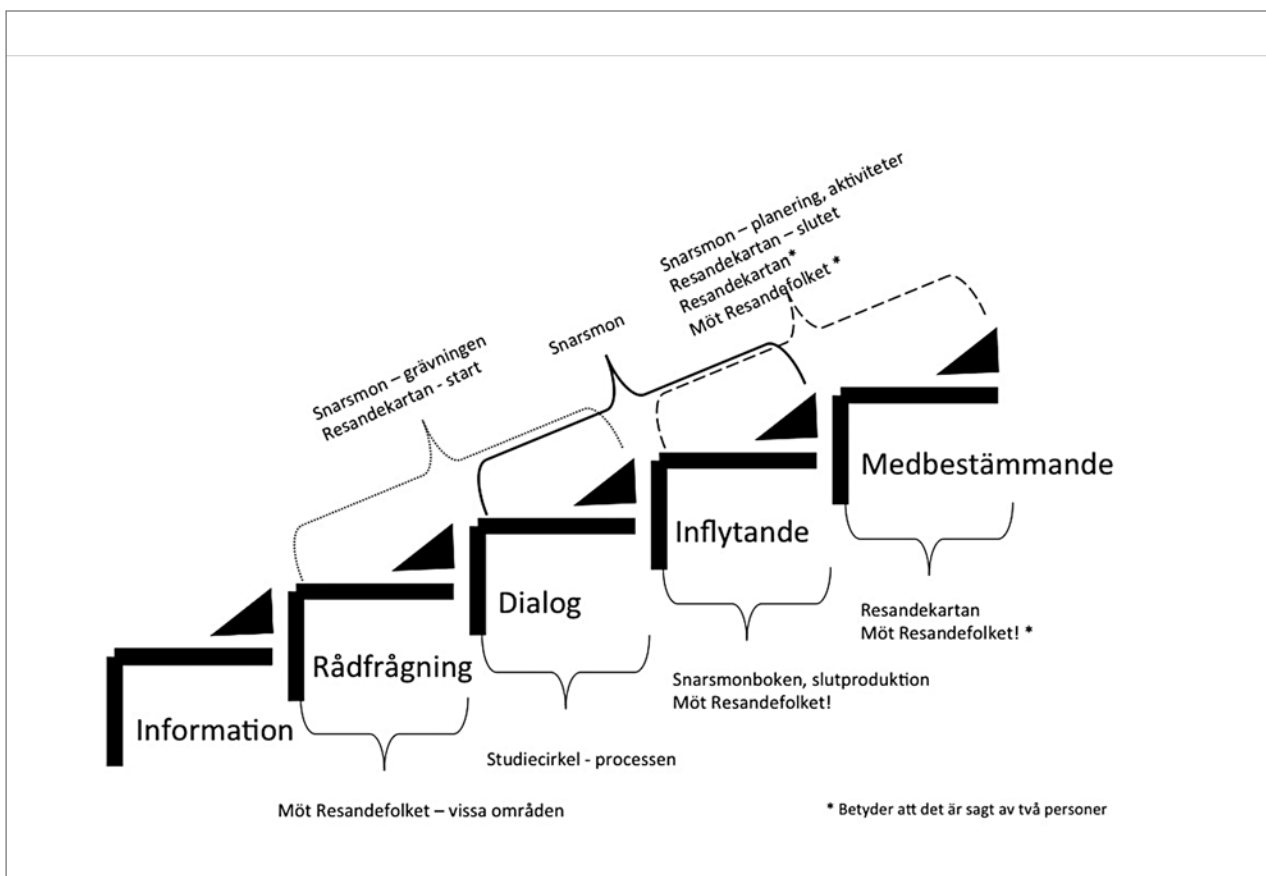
Snarsmon – planering, aktiviteter
Resandekartan – slutet
Resandekartan*
Möt Resandefolket *

Snarsmon

Snarsmon – grävningen
Resandekartan - start

Medbestämmande

Inflytande

Dialog

Rådfrågning

Information

Resandekartan
Möt Resandefolket! *

Snarsmonboken, slutproduktion
Möt Resandefolket!

Studiecirkel - processen

Möt Resandefolket – vissa områden

* Betyder att det är sagt av två personer